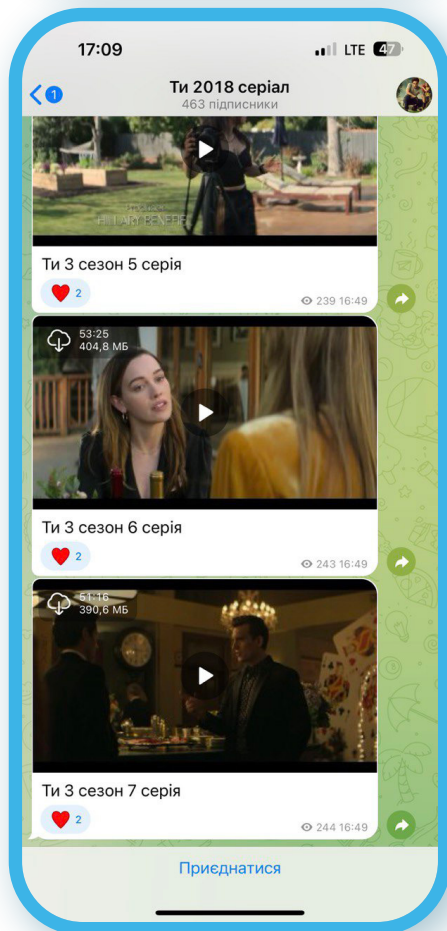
17:09
LTE 47

1
Ти 2018 серіал
463 підписники

HILLARY BENEFER

Ти 3 сезон 5 серія
2
239 16:49

53:25
404,8 МБ

Ти 3 сезон 6 серія
2
243 16:49

51:16
390,6 МБ

Ти 3 сезон 7 серія
2
244 16:49

Приєднатися